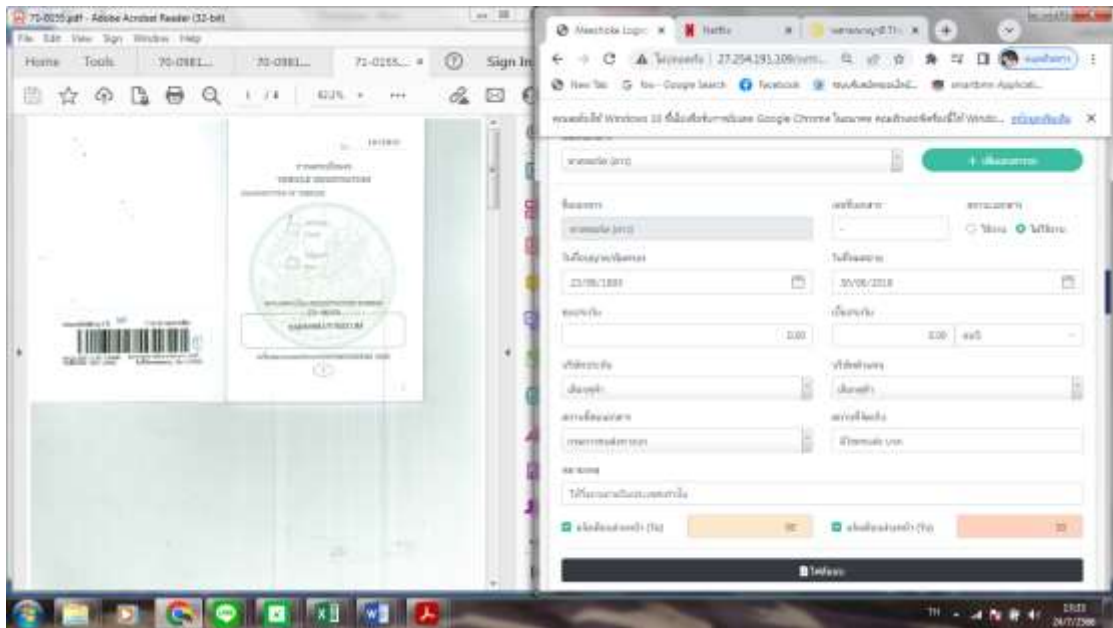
71-0155.pdf - Adobe Acrobat Reader (32-bit)
File Edit View Sign Window Help
Home Tools 70-0981... 70-0981... 71-0155... × ⑦ Sign In
1 / 4 62.1%

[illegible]

Meechole Login × Netflix × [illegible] × +
← → C ▲ ไม่ปลอดภัย | 27.254.191.109/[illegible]
New Tab Google Search Facebook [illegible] smartbms Applicat...

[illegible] Windows 10 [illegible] Google Chrome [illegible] Windo... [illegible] ×

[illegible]
+ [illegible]
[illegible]
○ ใช้งาน ● ไม่ใช้งาน
23/06/1880
30/06/2018
0.00
0.00
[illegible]
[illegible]
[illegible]
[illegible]
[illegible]
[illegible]
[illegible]
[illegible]
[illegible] (%)
30
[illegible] (%)
30
บันทึก

TH 15:03 24/7/2566